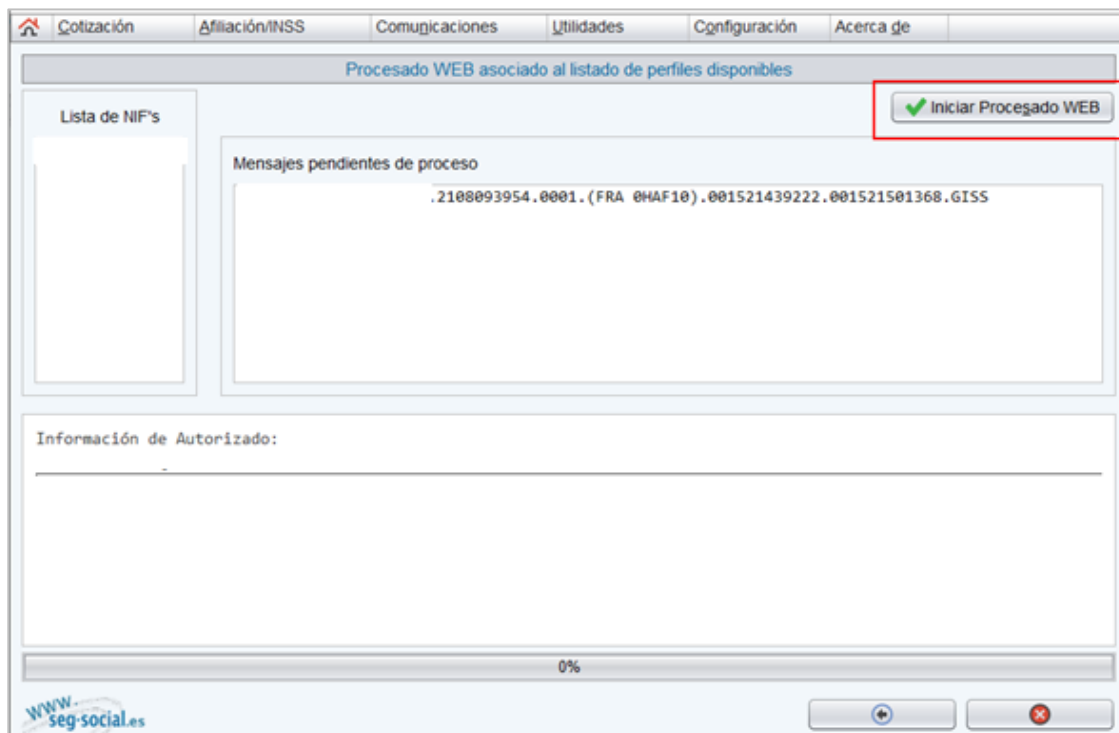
Cotización Afiliación/INSS Comunicaciones Utilidades Configuración Acerca de

Procesado WEB asociado al listado de perfiles disponibles

Lista de NIF's

Iniciar Procesado WEB

Mensajes pendientes de proceso

.2108093954.0001.(FRA 0HAF10).001521439222.001521501368.GISS

Información de Autorizado:

0%

www.seg-social.es